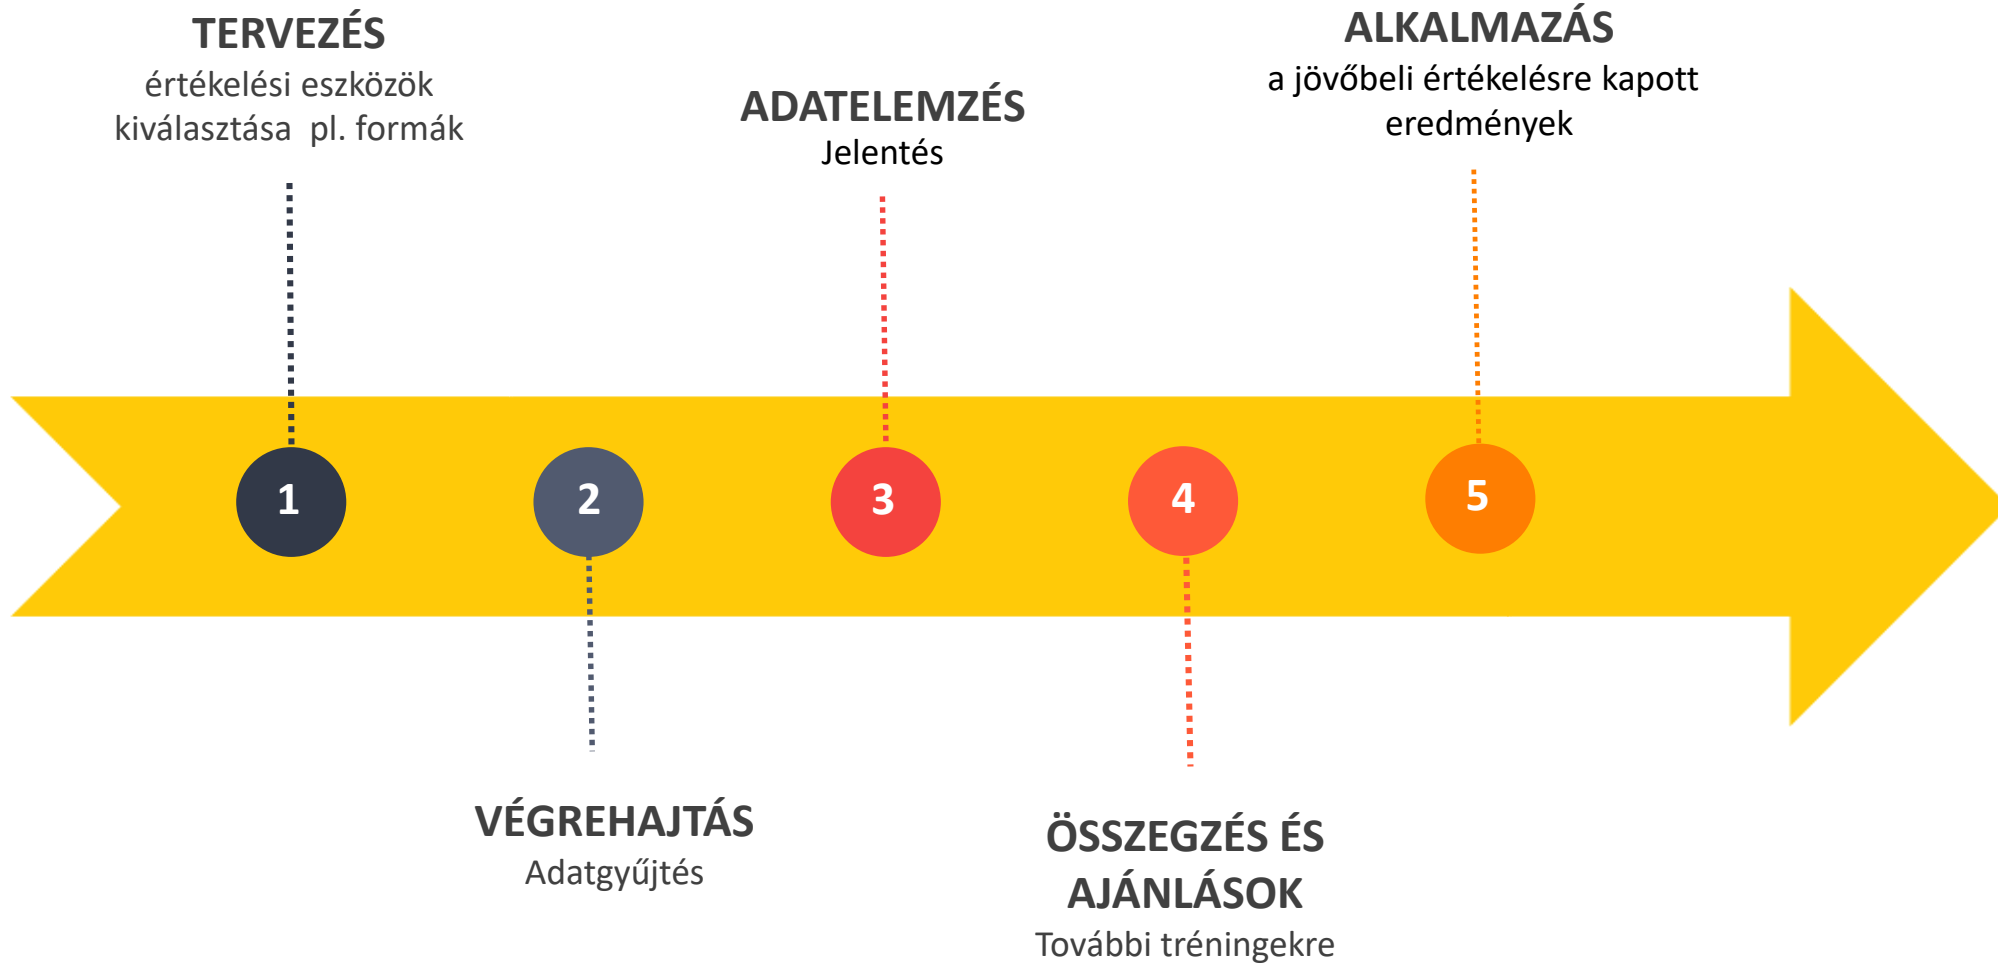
TERVEZÉS
értékelési eszközök kiválasztása pl. formák

ADATELEMZÉS
Jelentés

ALKALMAZÁS
a jövőbeli értékelésre kapott eredmények

1

2

3

4

5

VÉGREHAJTÁS
Adatgyűjtés

ÖSSZEGZÉS ÉS AJÁNLÁSOK
További tréningekre